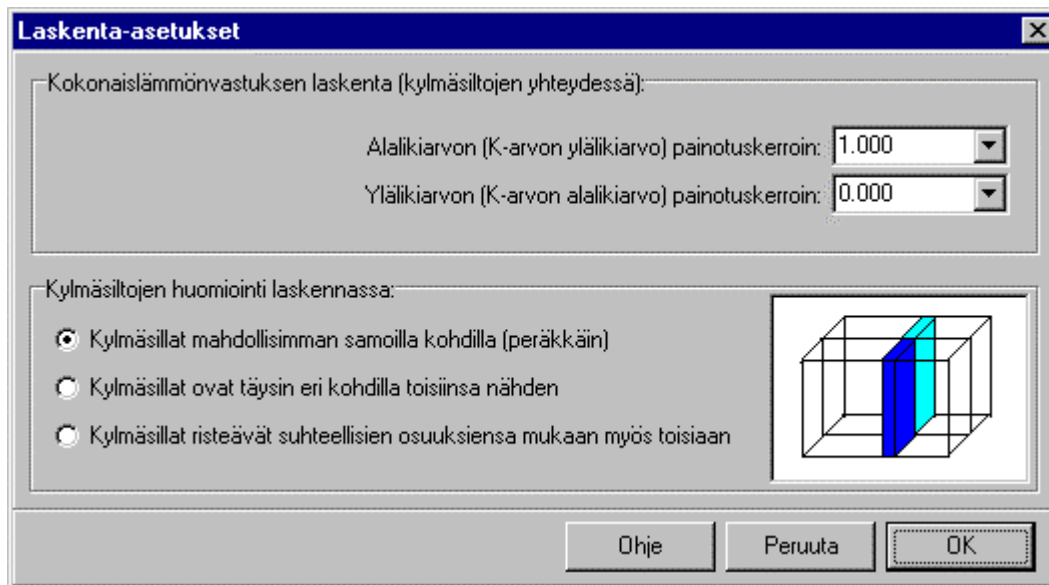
Laskenta-asetukset

Kokonaislämmönvastuksen laskenta (kylmäsiltojen yhteydessä):

Alalikiarvon (K-arvon ylälikiarvo) painotuskerroin: 1.000

Ylälikiarvon (K-arvon alalikiarvo) painotuskerroin: 0.000

Kylmäsiltojen huomiointi laskennassa:

Kylmäsillat mahdollisimman samoilla kohdilla (peräkkäin)

Kylmäsillat ovat täysin eri kohdilla toisiinsa nähden

Kylmäsillat risteävät suhteellisien osuuksiensa mukaan myös toisiaan

Ohje

Peruuta

OK